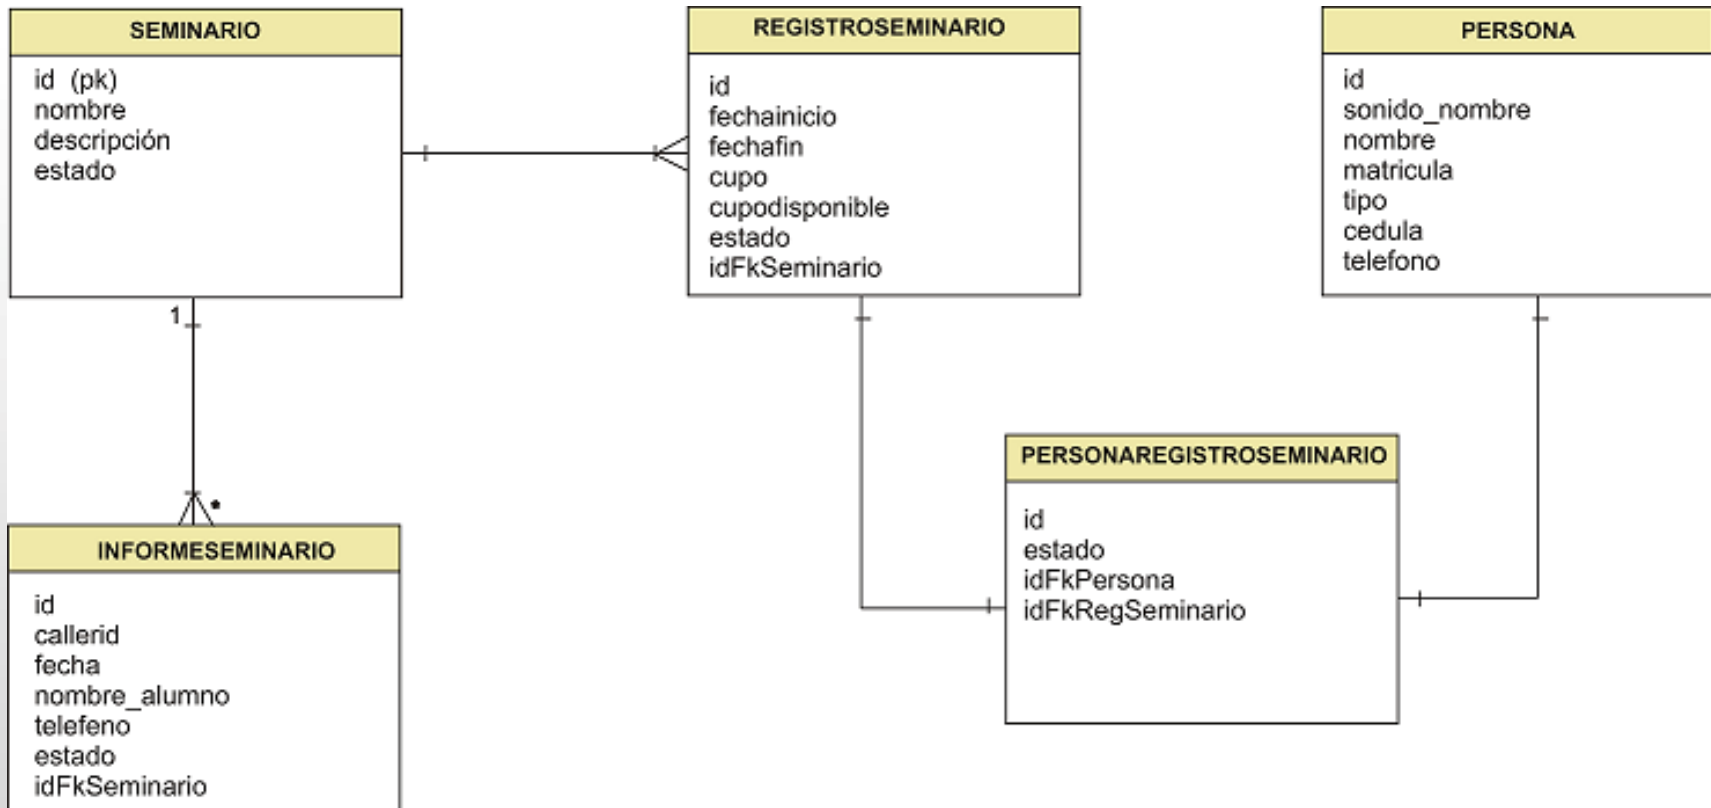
SEMINARIO

id (pk)
nombre
descripción
estado

REGISTROSEMINARIO

id
fechainicio
fechafin
cupo
cupodisponible
estado
idFkSeminario

PERSONA

id
sonido_nombre
nombre
matricula
tipo
cedula
telefono

1

*

INFORMESEMINARIO

id
callerid
fecha
nombre_alumno
telefeno
estado
idFkSeminario

PERSONAREGISTROSEMINARIO

id
estado
idFkPersona
idFkRegSeminario